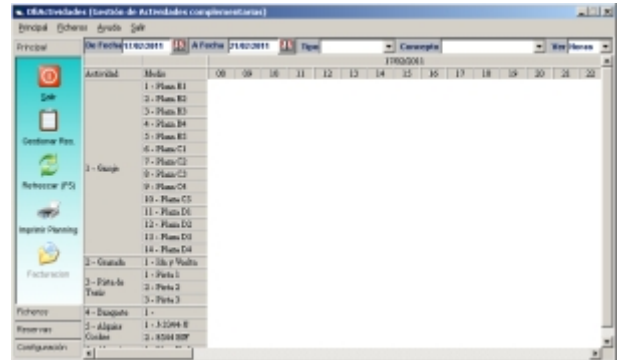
GIActividades (Gestión de Actividades complementarias)

Principal Ficheros Ayuda Salir

Principal

Salir

Gestionar Res.

Refrescar (F5)

Imprimir Planning

Facturacion

Ficheros

Reservas

Configuración

De Fecha 11/02/2011 A Fecha 21/02/2011 Tipo Concepto Ver Horas

17/02/2011

| Actividad | Medio | 08 | 09 | 10 | 11 | 12 | 13 | 14 | 15 | 16 | 17 | 18 | 19 | 20 | 21 | 22 |
|---|---|---|---|---|---|---|---|---|---|---|---|---|---|---|---|---|
| 1 - Garaje | 1 - Plaza B1 | | | | | | | | | | | | | | | |
| | 2 - Plaza B2 | | | | | | | | | | | | | | | |
| | 3 - Plaza B3 | | | | | | | | | | | | | | | |
| | 4 - Plaza B4 | | | | | | | | | | | | | | | |
| | 5 - Plaza B5 | | | | | | | | | | | | | | | |
| | 6 - Plaza C1 | | | | | | | | | | | | | | | |
| | 7 - Plaza C2 | | | | | | | | | | | | | | | |
| | 8 - Plaza C3 | | | | | | | | | | | | | | | |
| | 9 - Plaza C4 | | | | | | | | | | | | | | | |
| | 10 - Plaza C5 | | | | | | | | | | | | | | | |
| | 11 - Plaza D1 | | | | | | | | | | | | | | | |
| | 12 - Plaza D2 | | | | | | | | | | | | | | | |
| | 13 - Plaza D3 | | | | | | | | | | | | | | | |
| | 14 - Plaza D4 | | | | | | | | | | | | | | | |
| 2 - Granada | 1 - Ida y Vuelta | | | | | | | | | | | | | | | |
| 3 - Pista de Tenis | 1 - Pista 1 | | | | | | | | | | | | | | | |
| | 2 - Pista 2 | | | | | | | | | | | | | | | |
| | 3 - Pista 3 | | | | | | | | | | | | | | | |
| 4 - Excursión | 1 - | | | | | | | | | | | | | | | |
| 5 - Alquiler Coches | 1 - 3-3344-X | | | | | | | | | | | | | | | |
| | 2 - 8344 BBF | | | | | | | | | | | | | | | |